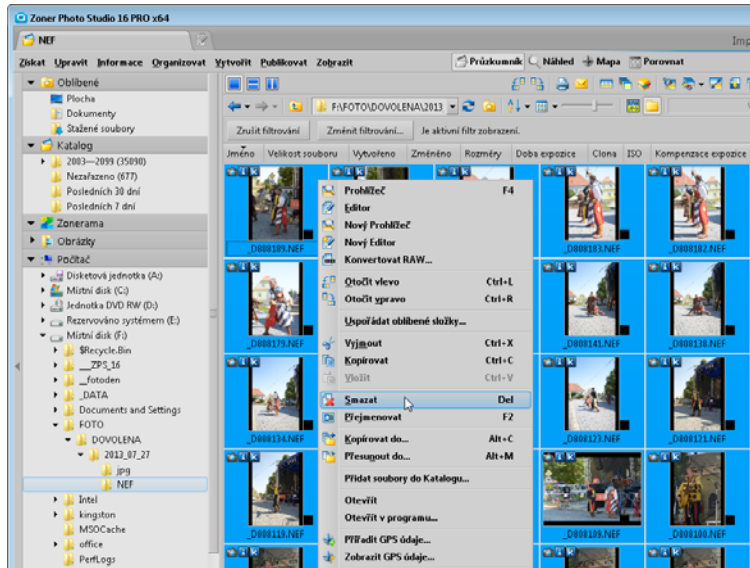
Zoner Photo Studio 16 PRO x64

NEF

Imp

Získat Upravit Informace Organizovat Vytvořit Publikovat Zobrazit

Průzkumník Náhled Mapa Porovnat

Oblíbené
Plocha
Dokumenty
Stažené soubory
Katalog
2003—2099 (35090)
Nezařazeno (677)
Posledních 30 dní
Posledních 7 dní
Zonerama
Obrázky
Počítač
Disketová jednotka (A:)
Místní disk (C:)
Jednotka DVD RW (D:)
Rezervováno systémem (E:)
Místní disk (F:)
$Recycle.Bin
__ZPS_16
_fotoden
_DATA
Documents and Settings
FOTO
DOVOLENA
2013_07_27
jpg
NEF
Intel
kingston
MSOCache
office
PerfLogs

F:\FOTO\DOVOLENA\2013

Zrušit filtrování Změnit filtrování... Je aktivní filtr zobrazení.

Jméno Velikost souboru Vytvořeno Změněno Rozměry Doba expozice Clona ISO Kompenzace expozice

_D808189.NEF
_D808183.NEF
_D808182.NEF
_D808179.NEF
_D808141.NEF
_D808138.NEF
_D808134.NEF
_D808123.NEF
_D808121.NEF
_D808119.NEF
_D808109.NEF
_D808100.NEF

Prohlížeč F4
Editor
Nový Prohlížeč
Nový Editor
Konvertovat RAW...
Otočit vlevo Ctrl+L
Otočit vpravo Ctrl+R
Uspořádat oblíbené složky...
Vyjmout Ctrl+X
Kopírovat Ctrl+C
Vložit Ctrl+V
Smazat Del
Přejmenovat F2
Kopírovat do... Alt+C
Přesunout do... Alt+M
Přidat soubory do Katalogu...
Otevřít
Otevřít v programu...
Přiřadit GPS údaje...
Zobrazit GPS údaje...